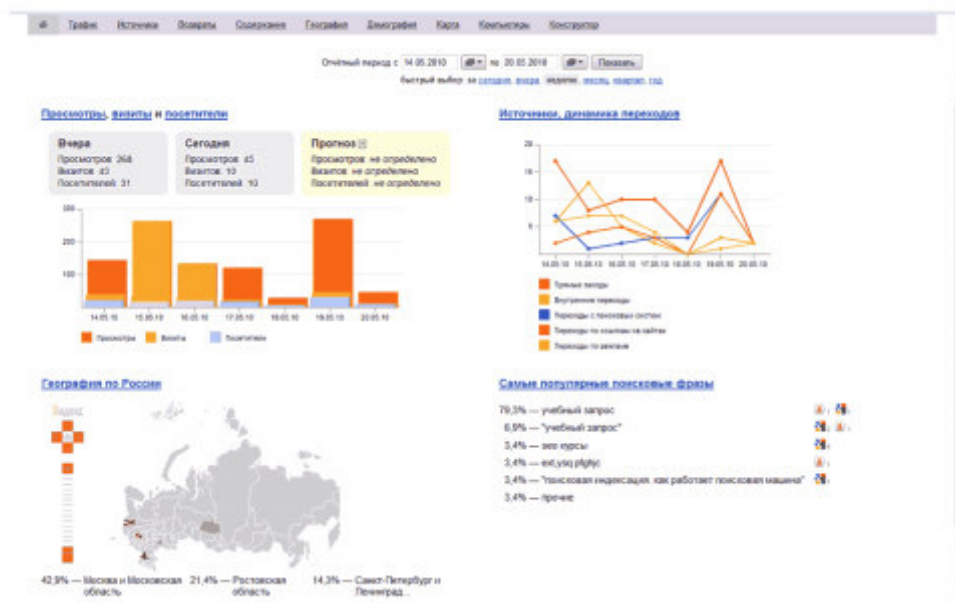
Трафик Источники Возвраты Содержание География Демография Карта Компьютеры Конструктор

Отчётный период с 14.05.2010 по 20.05.2010 Показать
Быстрый выбор: за сегодня, вчера, неделю, месяц, квартал, год

Просмотры, визиты и посетители

Вчера
Просмотров 268
Визитов 43
Посетителей 31

Сегодня
Просмотров 45
Визитов 10
Посетителей 10

Прогноз
Просмотров не определено
Визитов не определено
Посетителей не определено

300
200
100
14.05.10 15.05.10 16.05.10 17.05.10 18.05.10 19.05.10 20.05.10
Просмотры Визиты Посетители

Источники, динамика переходов

20
15
10
5
14.05.10 15.05.10 16.05.10 17.05.10 18.05.10 19.05.10 20.05.10
Прямые заходы
Внутренние переходы
Переходы с поисковых систем
Переходы по ссылкам на сайтах
Переходы по рекламе

География по России

Яндекс

42,9% — Москва и Московская область
21,4% — Ростовская область
14,3% — Санкт-Петербург и Ленинград...

Самые популярные поисковые фразы

79,3% — учебный запрос
6,9% — "учебный запрос"
3,4% — seo курсы
3,4% — ext,ysq plghjc
3,4% — "поисковая индексация. как работает поисковая машина"
3,4% — прочие